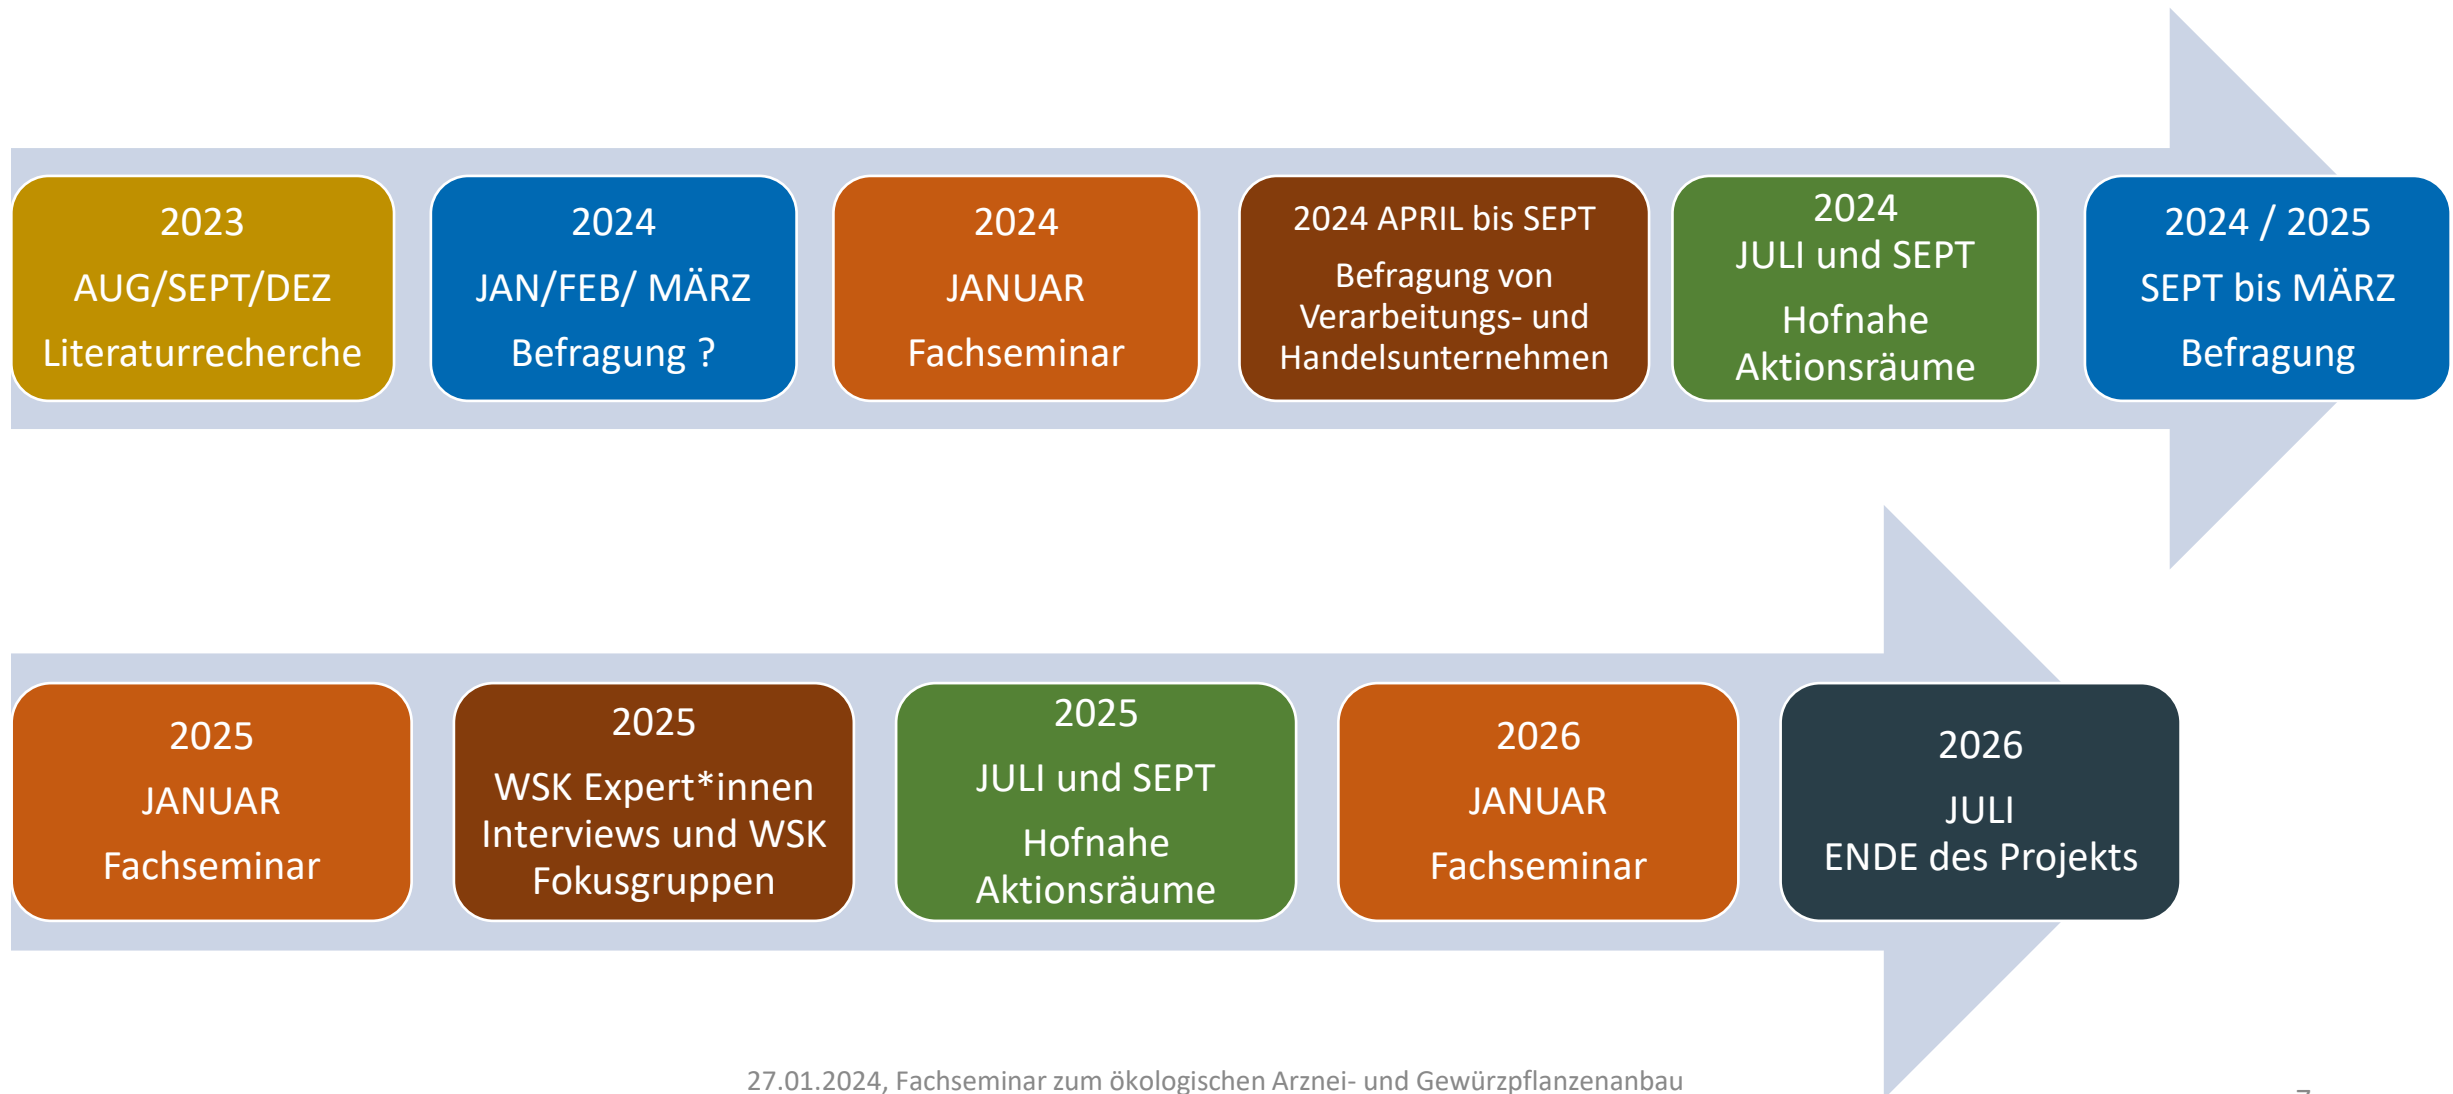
2023
AUG/SEPT/DEZ
Literaturrecherche

2024
JAN/FEB/ MÄRZ
Befragung ?

2024
JANUAR
Fachseminar

2024 APRIL bis SEPT
Befragung von Verarbeitungs- und Handelsunternehmen

2024
JULI und SEPT
Hofnahe Aktionsräume

2024 / 2025
SEPT bis MÄRZ
Befragung

2025
JANUAR
Fachseminar

2025
WSK Expert*innen Interviews und WSK Fokusgruppen

2025
JULI und SEPT
Hofnahe Aktionsräume

2026
JANUAR
Fachseminar

2026
JULI
ENDE des Projekts

27.01.2024, Fachseminar zum ökologischen Arznei- und Gewürzpflanzenanbau